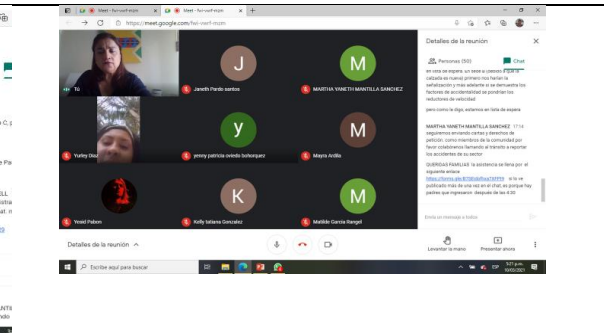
Meet - fwi-verf-mzm

https://meet.google.com/fwi-verf-mzm

Tú

J

Janeth Pardo santos

M

MARTHA YANETH MANTILLA SANCHEZ

y

Yurley Diaz

yenny patricia oviedo bohorquez

M

Mayra Ardila

Yesid Pabon

K

Kelly tatiana Gonzalez

M

Matilde Garcia Rangel

Detalles de la reunión

Detalles de la reunión

Personas (50)

Chat

en sala de espera. En base a nuestra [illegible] cuidado se nuevo primero nos harían la señalización y más adelante si se demuestra los factores de accidentalidad se pondrían los reductores de velocidad

pero como le digo, estamos en lista de espera

MARTHA YANETH MANTILLA SANCHEZ 17:14
seguiremos enviando cartas y derechos de petición, como miembros de la comunidad por favor colaboremos llamando al tránsito a reportar los accidentes de su sector

QUERIDAS FAMILIAS la asistencia se llena por el siguiente enlace https://forms.gle/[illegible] si lo ve publicado más de una vez en el chat, es porque hay padres que ingresaron después de las 4:30

Envía un mensaje a todos

Levantar la mano

Presentar ahora

Escribe aquí para buscar

ESP

5:21 p.m.
10/03/2021